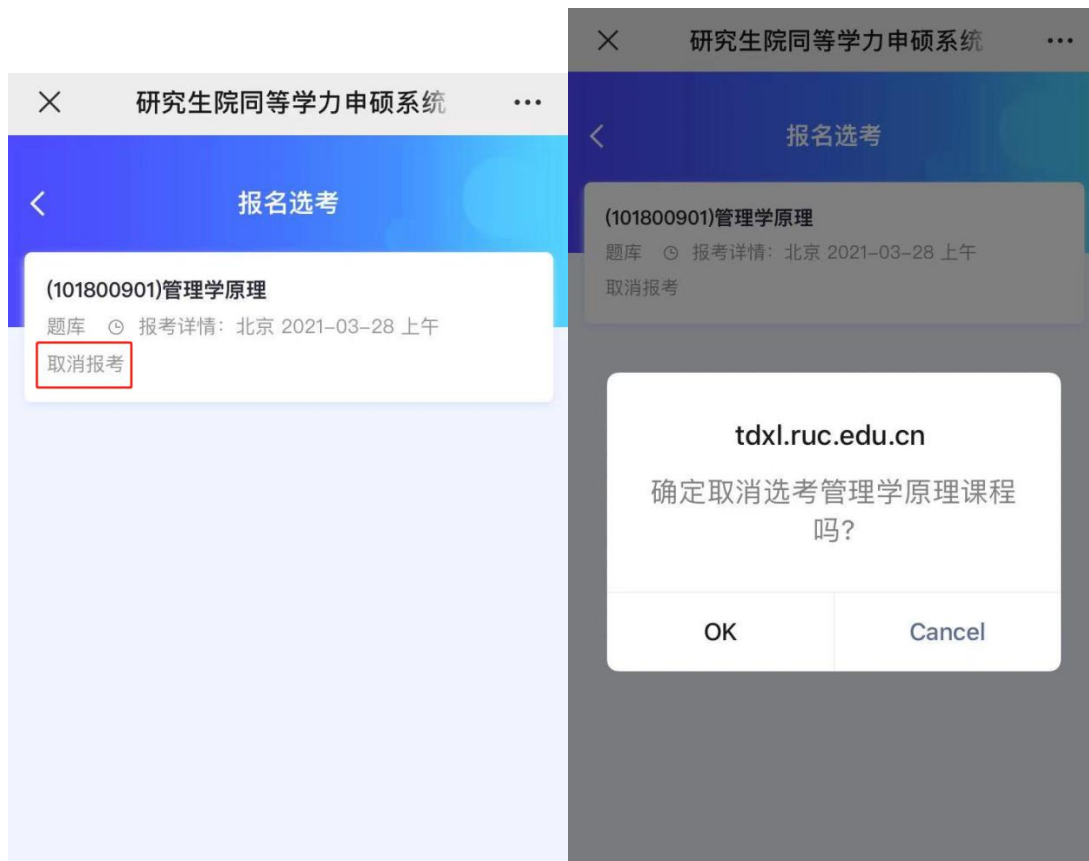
×　研究生院同等学力申硕系统　···

<　报名选考

(101800901)管理学原理
题库　报考详情：北京 2021-03-28 上午
取消报考

×　研究生院同等学力申硕系统　···

<　报名选考

(101800901)管理学原理
题库　报考详情：北京 2021-03-28 上午
取消报考

tdxl.ruc.edu.cn
确定取消选考管理学原理课程吗?

OK　Cancel